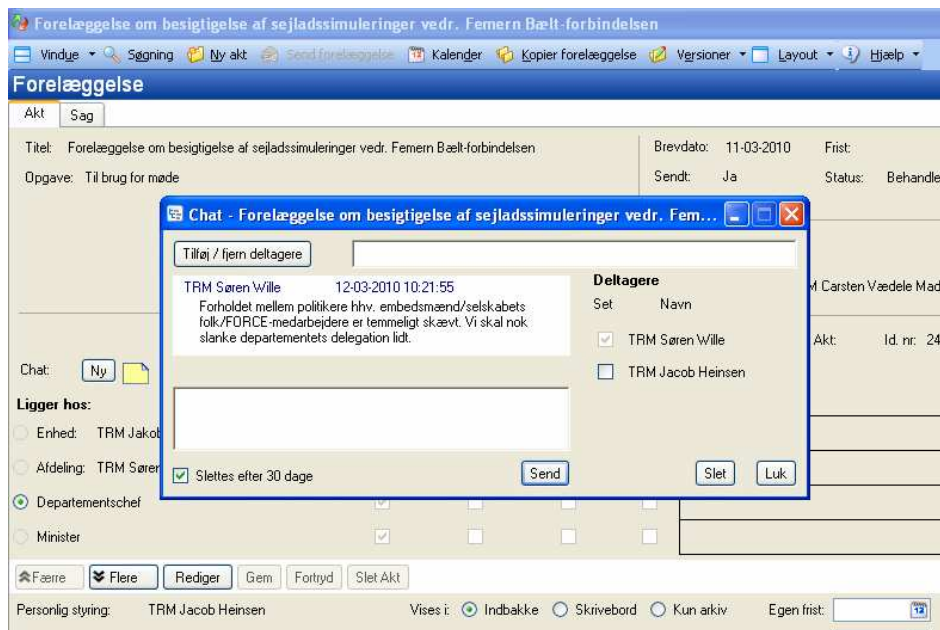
Forelæggelse om besigtigelse af sejladssimuleringer vedr. Femern Bælt-forbindelsen

Vindue Søgning Ny akt Send forelæggelse Kalender Kopier forelæggelse Versioner Layout Hjælp

Forelæggelse

Akt Sag

Titel: Forelæggelse om besigtigelse af sejladssimuleringer vedr. Femern Bælt-forbindelsen
Opgave: Til brug for møde

Brevdato: 11-03-2010 Frist:
Sendt: Ja Status: Behandle

Chat - Forelæggelse om besigtigelse af sejladssimuleringer vedr. Fem...

Tilføj / fjern deltagere

TRM Søren Wille 12-03-2010 10:21:55
Forholdet mellem politikere hhv. embedsmænd/selskabets folk/FORCE-medarbejdere er temmeligt skævt. Vi skal nok slanke departementets delegation lidt.

Deltagere
Set Navn
TRM Søren Wille
TRM Jacob Heinsen

Slettes efter 30 dage
Send
Slet Luk

M Carsten Vædele Mad
Akt: Id. nr: 24

Chat: Ny
Ligger hos:
Enhed: TRM Jakob
Afdeling: TRM Søren
Departementschef
Minister

Færre Flere Rediger Gem Fortryd Slet Akt

Personlig styring: TRM Jacob Heinsen Vises i: Indbakke Skrivebord Kun arkiv Egen frist: